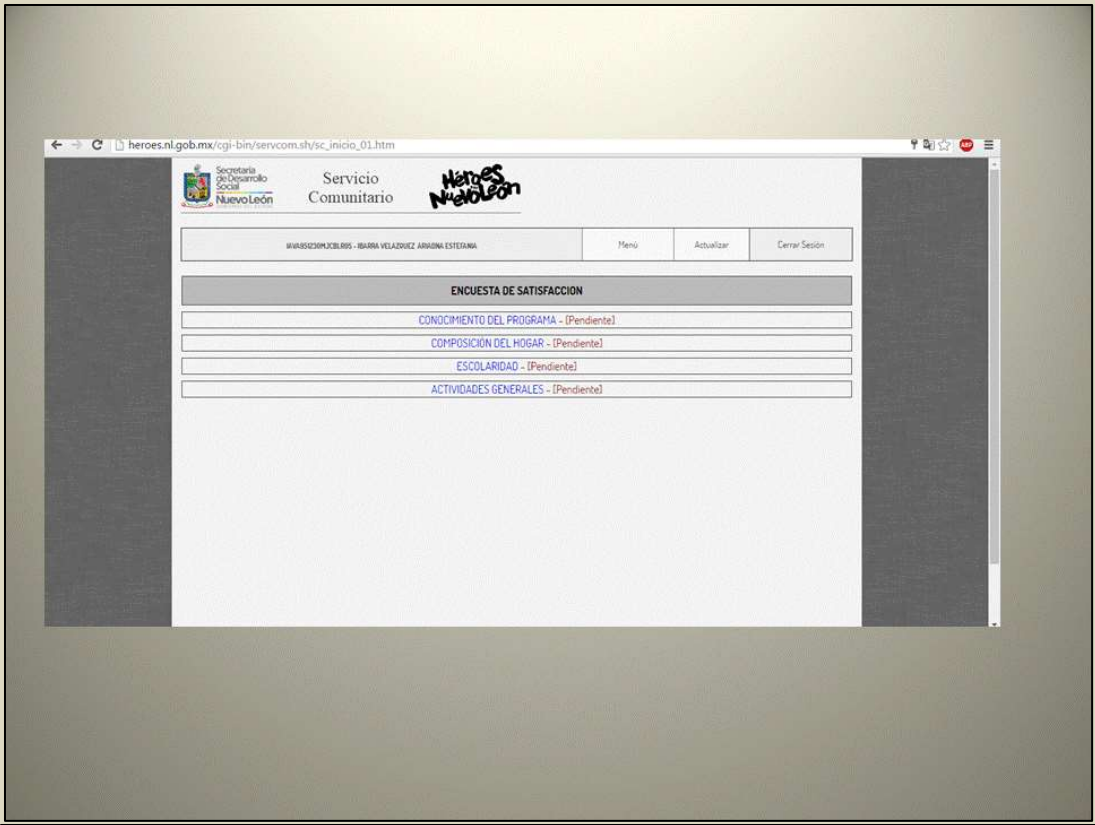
heroes.nl.gob.mx/cgi-bin/servcom.sh/sc_inicio_01.htm

Secretaría de Desarrollo Social Nuevo León

Servicio Comunitario

Héroes Nuevo León

IAVA951230MJCBLR05 - IBARRA VELAZQUEZ ARIADNA ESTEFANIA

Menú

Actualizar

Cerrar Sesión

ENCUESTA DE SATISFACCION

CONOCIMIENTO DEL PROGRAMA - [Pendiente]

COMPOSICIÓN DEL HOGAR - [Pendiente]

ESCOLARIDAD - [Pendiente]

ACTIVIDADES GENERALES - [Pendiente]